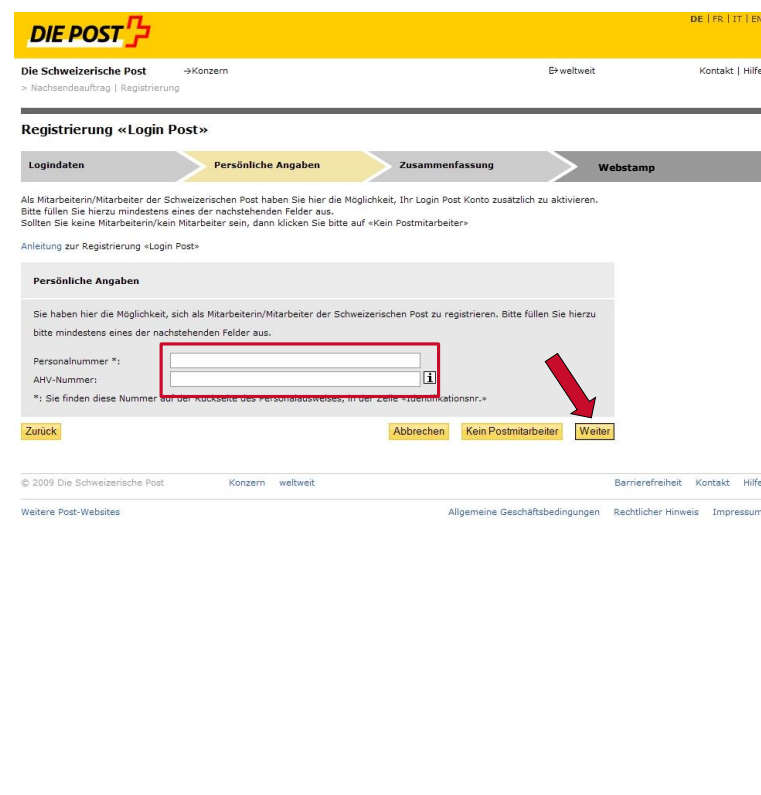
DIE POST

DE | FR | IT | EN

Die Schweizerische Post →Konzern ⇒weltweit Kontakt | Hilfe

> Nachsendeauftrag | Registrierung

Registrierung «Login Post»

Logindaten | Persönliche Angaben | Zusammenfassung | Webstamp

Als Mitarbeiterin/Mitarbeiter der Schweizerischen Post haben Sie hier die Möglichkeit, Ihr Login Post Konto zusätzlich zu aktivieren. Bitte füllen Sie hierzu mindestens eines der nachstehenden Felder aus. Sollten Sie keine Mitarbeiterin/kein Mitarbeiter sein, dann klicken Sie bitte auf «Kein Postmitarbeiter»

Anleitung zur Registrierung «Login Post»

Persönliche Angaben

Sie haben hier die Möglichkeit, sich als Mitarbeiterin/Mitarbeiter der Schweizerischen Post zu registrieren. Bitte füllen Sie hierzu bitte mindestens eines der nachstehenden Felder aus.

Personalnummer *:

AHV-Nummer:

*: Sie finden diese Nummer auf der Rückseite des Personalausweises, in der Zeile «Identifikationsnr.»

Zurück

Abbrechen Kein Postmitarbeiter Weiter

© 2009 Die Schweizerische Post Konzern weltweit Barrierefreiheit Kontakt Hilfe

Weitere Post-Websites Allgemeine Geschäftsbedingungen Rechtlicher Hinweis Impressum